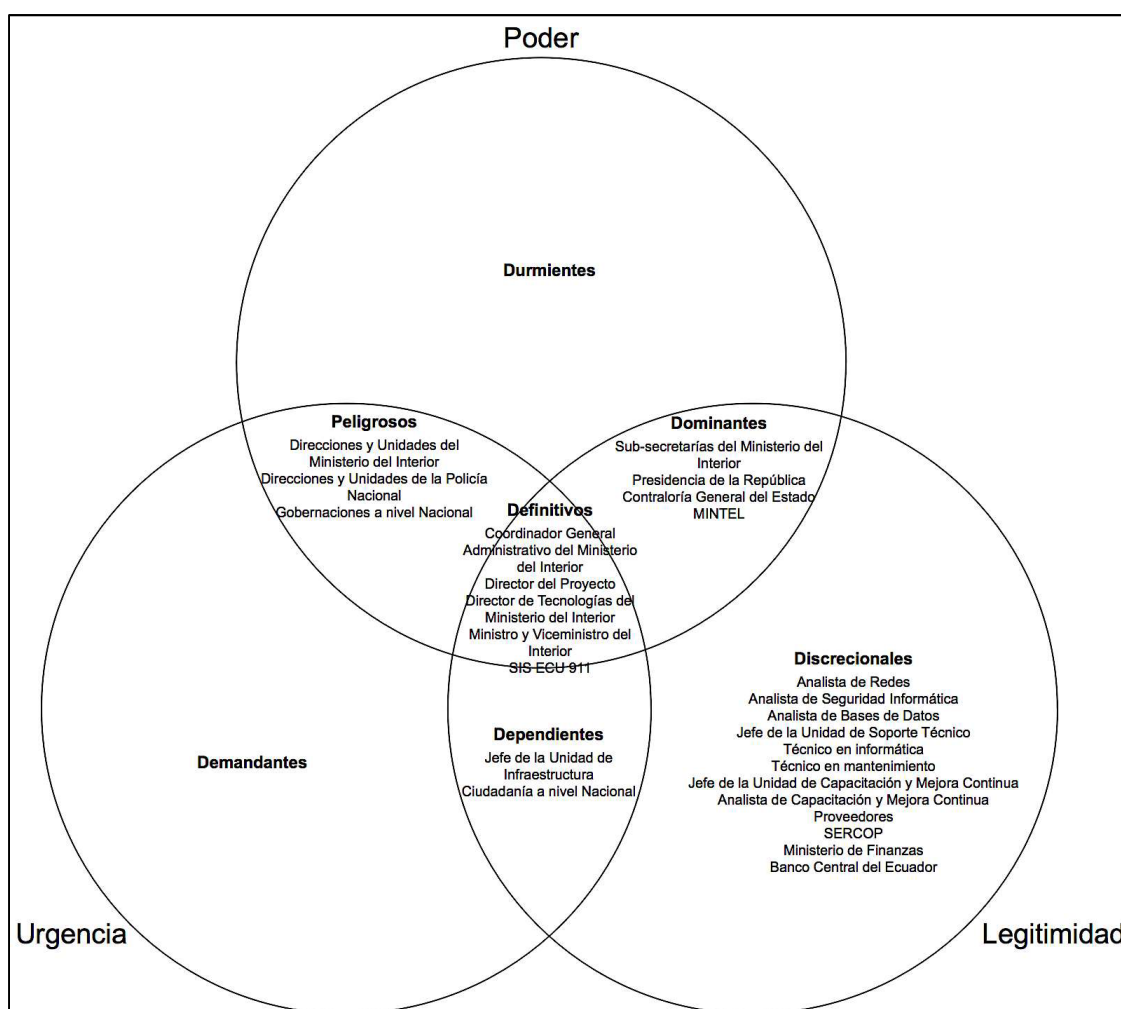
Poder

Durmientes

Peligrosos
Direcciones y Unidades del Ministerio del Interior
Direcciones y Unidades de la Policía Nacional
Gobernaciones a nivel Nacional

Dominantes
Sub-secretarías del Ministerio del Interior
Presidencia de la República
Contraloría General del Estado
MINTEL

Definitivos
Coordinador General Administrativo del Ministerio del Interior
Director del Proyecto
Director de Tecnologías del Ministerio del Interior
Ministro y Viceministro del Interior
SIS ECU 911

Discrecionales
Analista de Redes
Analista de Seguridad Informática
Analista de Bases de Datos
Jefe de la Unidad de Soporte Técnico
Técnico en informática
Técnico en mantenimiento
Jefe de la Unidad de Capacitación y Mejora Continua
Analista de Capacitación y Mejora Continua
Proveedores
SERCOP
Ministerio de Finanzas
Banco Central del Ecuador

Dependientes
Jefe de la Unidad de Infraestructura
Ciudadanía a nivel Nacional

Demandantes

Urgencia

Legitimidad